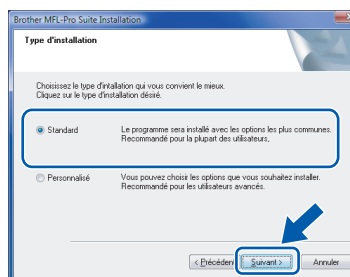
Brother MFL-Pro Suite Installation

Type d'installation

Choisissez le type d'installation qui vous convient le mieux.
Cliquez sur le type d'installation désiré.

Standard

Le programme sera installé avec les options les plus communes.
Recommandé pour la plupart des utilisateurs.

Personnalisé

Vous pouvez choisir les options que vous souhaitez installer.
Recommandé pour les utilisateurs avancés.

< Précédent

Suivant >

Annuler